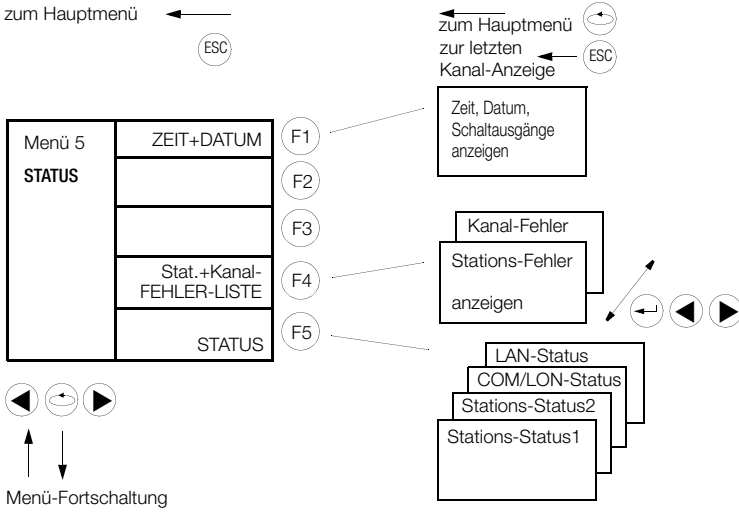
zum Hauptmenü

ESC

zum Hauptmenü
zur letzten Kanal-Anzeige

ESC

Menü 5
STATUS

ZEIT+DATUM

Stat.+Kanal-FEHLER-LISTE

STATUS

F1
F2
F3
F4
F5

Zeit, Datum, Schaltausgänge anzeigen

Kanal-Fehler
Stations-Fehler
anzeigen

LAN-Status
COM/LON-Status
Stations-Status2
Stations-Status1

Menü-Fortschaltung